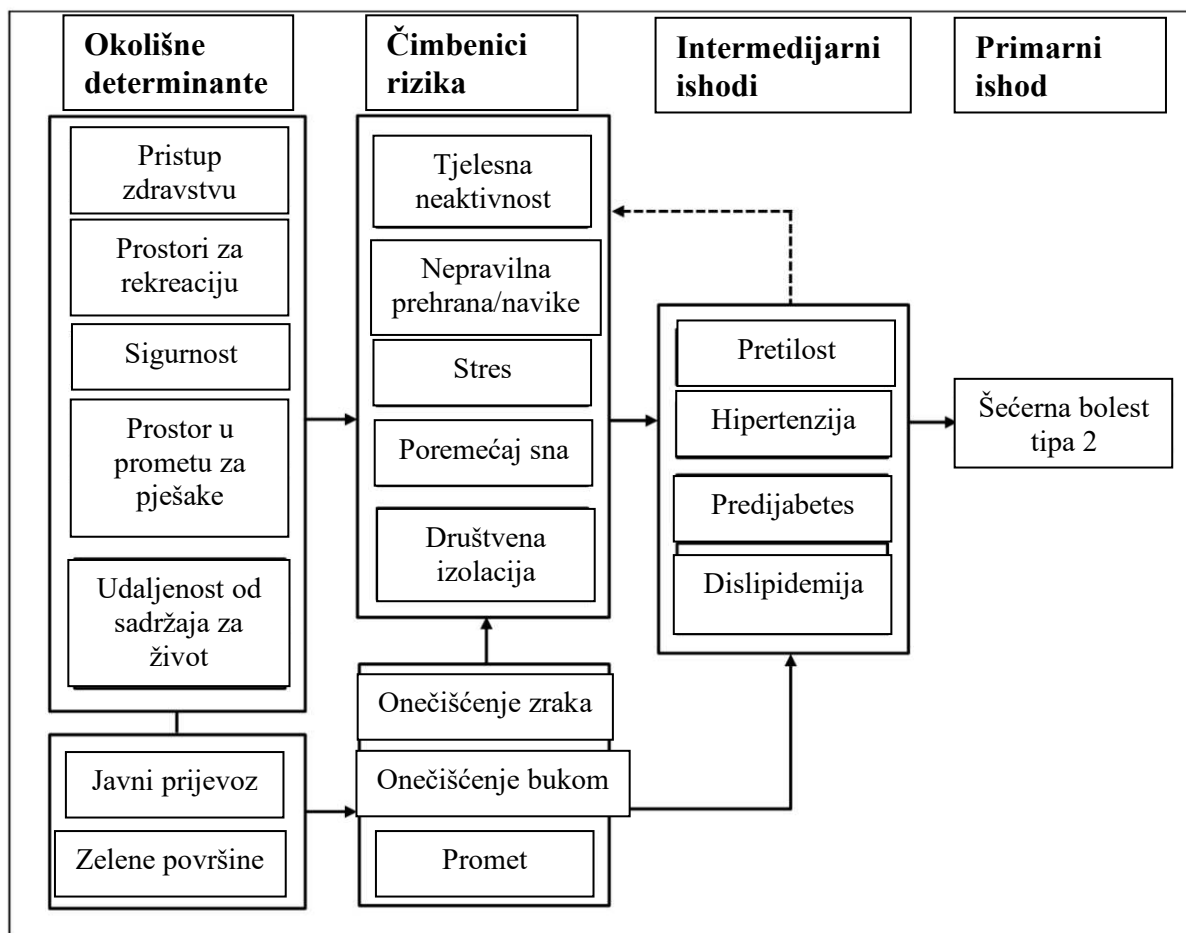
Okolišne determinante

Čimbenici rizika

Intermedijarni ishodi

Primarni ishod

Pristup zdravstvu

Prostori za rekreaciju

Sigurnost

Prostor u prometu za pješake

Udaljenost od sadržaja za život

Tjelesna neaktivnost

Nepravilna prehrana/navike

Stres

Poremećaj sna

Društvena izolacija

Pretilost

Hipertenzija

Predijabetes

Dislipidemija

Šećerna bolest tipa 2

Javni prijevoz

Zelene površine

Onečišćenje zraka

Onečišćenje bukom

Promet